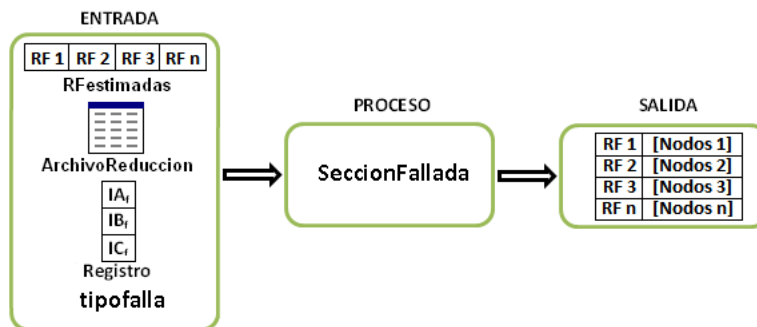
ENTRADA

| RF 1 | RF 2 | RF 3 | RF n |
|---|---|---|---|

RFestimadas

ArchivoReduccion

| $IA_f$ |
|---|
| $IB_f$ |
| $IC_f$ |

Registro

tipofalla

PROCESO

SeccionFallada

SALIDA

| RF 1 | [Nodos 1] |
|---|---|
| RF 2 | [Nodos 2] |
| RF 3 | [Nodos 3] |
| RF n | [Nodos n] |